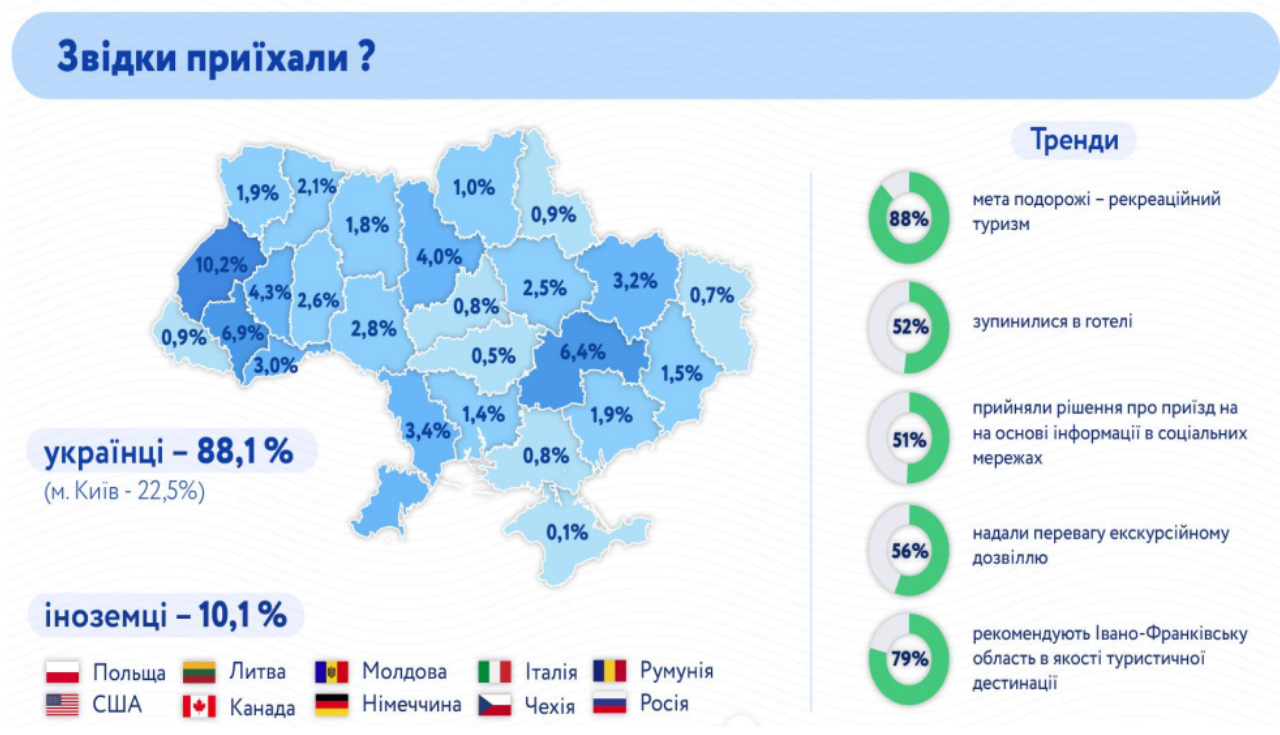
Звідки приїхали ?

1,9%
2,1%
1,8%
4,0%
1,0%
0,9%
10,2%
4,3%
2,6%
0,8%
2,5%
3,2%
0,7%
0,9%
6,9%
2,8%
0,5%
6,4%
3,0%
1,5%
3,4%
1,4%
1,9%
0,8%
0,1%

українці – 88,1 %
(м. Київ - 22,5%)

іноземці – 10,1 %

Польща
Литва
Молдова
Італія
Румунія
США
Канада
Німеччина
Чехія
Росія

Тренди

88%
мета подорожі – рекреаційний туризм

52%
зупинилися в готелі

51%
прийняли рішення про приїзд на на основі інформації в соціальних мережах

56%
надали перевагу екскурсійному дозвіллю

79%
рекомендують Івано-Франківську область в якості туристичної дестинації